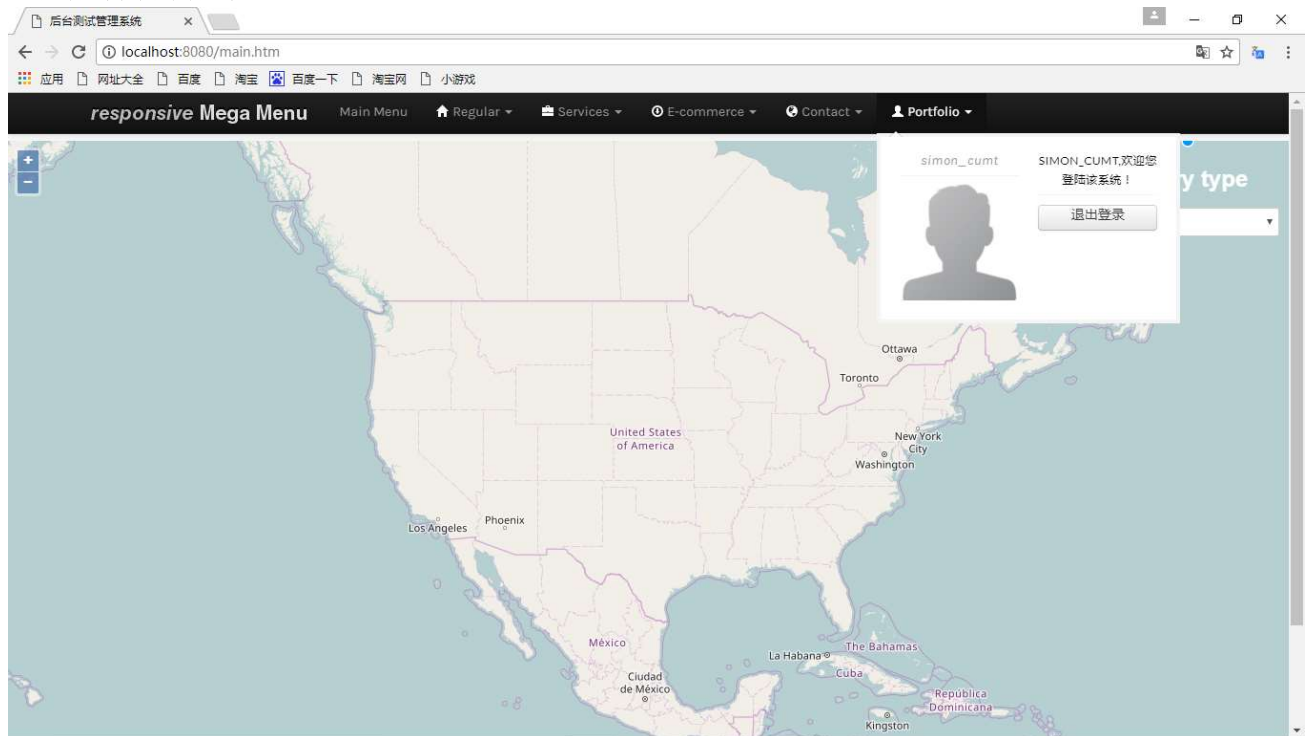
后台测试管理系统

localhost:8080/main.htm

应用 网址大全 百度 淘宝 百度一下 淘宝网 小游戏

*responsive* Mega Menu Main Menu Regular ▾ Services ▾ E-commerce ▾ Contact ▾ Portfolio ▾

+
−

simon_cumt

SIMON_CUMT,欢迎您登陆该系统！

退出登录

y type

Ottawa
Toronto
United States of America
New York City
Washington
Phoenix
Los Angeles
México
Ciudad de México
La Habana
The Bahamas
Cuba
República Dominicana
Kingston